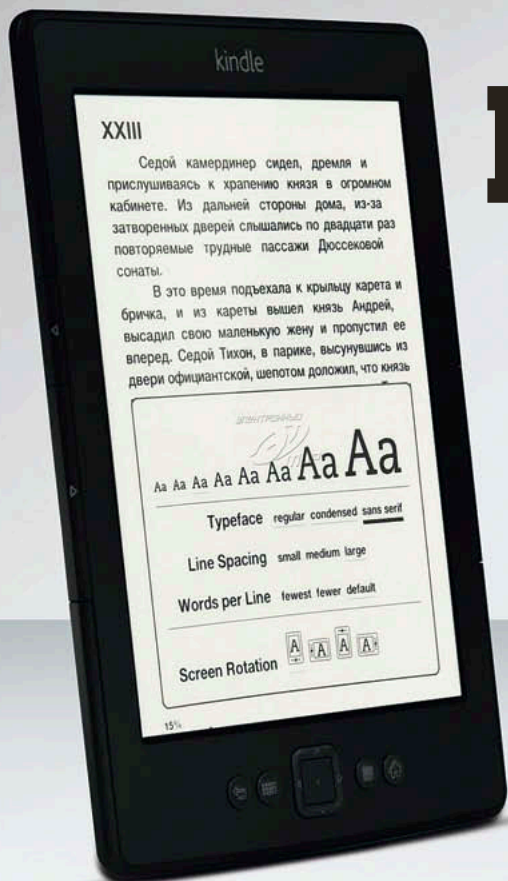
kindle

XXIII

Седой камердинер сидел, дремля и прислушиваясь к храпению князя в огромном кабинете. Из дальней стороны дома, из-за затворенных дверей слышались по двадцати раз повторяемые трудные пассажи Дюссековой сонаты.

В это время подъехала к крыльцу карета и бричка, и из кареты вышел князь Андрей, высадил свою маленькую жену и пропустил ее вперед. Седой Тихон, в парике, высунувшись из двери официантской, шепотом доложил, что князь

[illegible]

Aa Aa Aa Aa Aa Aa Aa Aa

Typeface regular condensed sans serif

Line Spacing small medium large

Words per Line fewest fewer default

Screen Rotation A A A A

15%